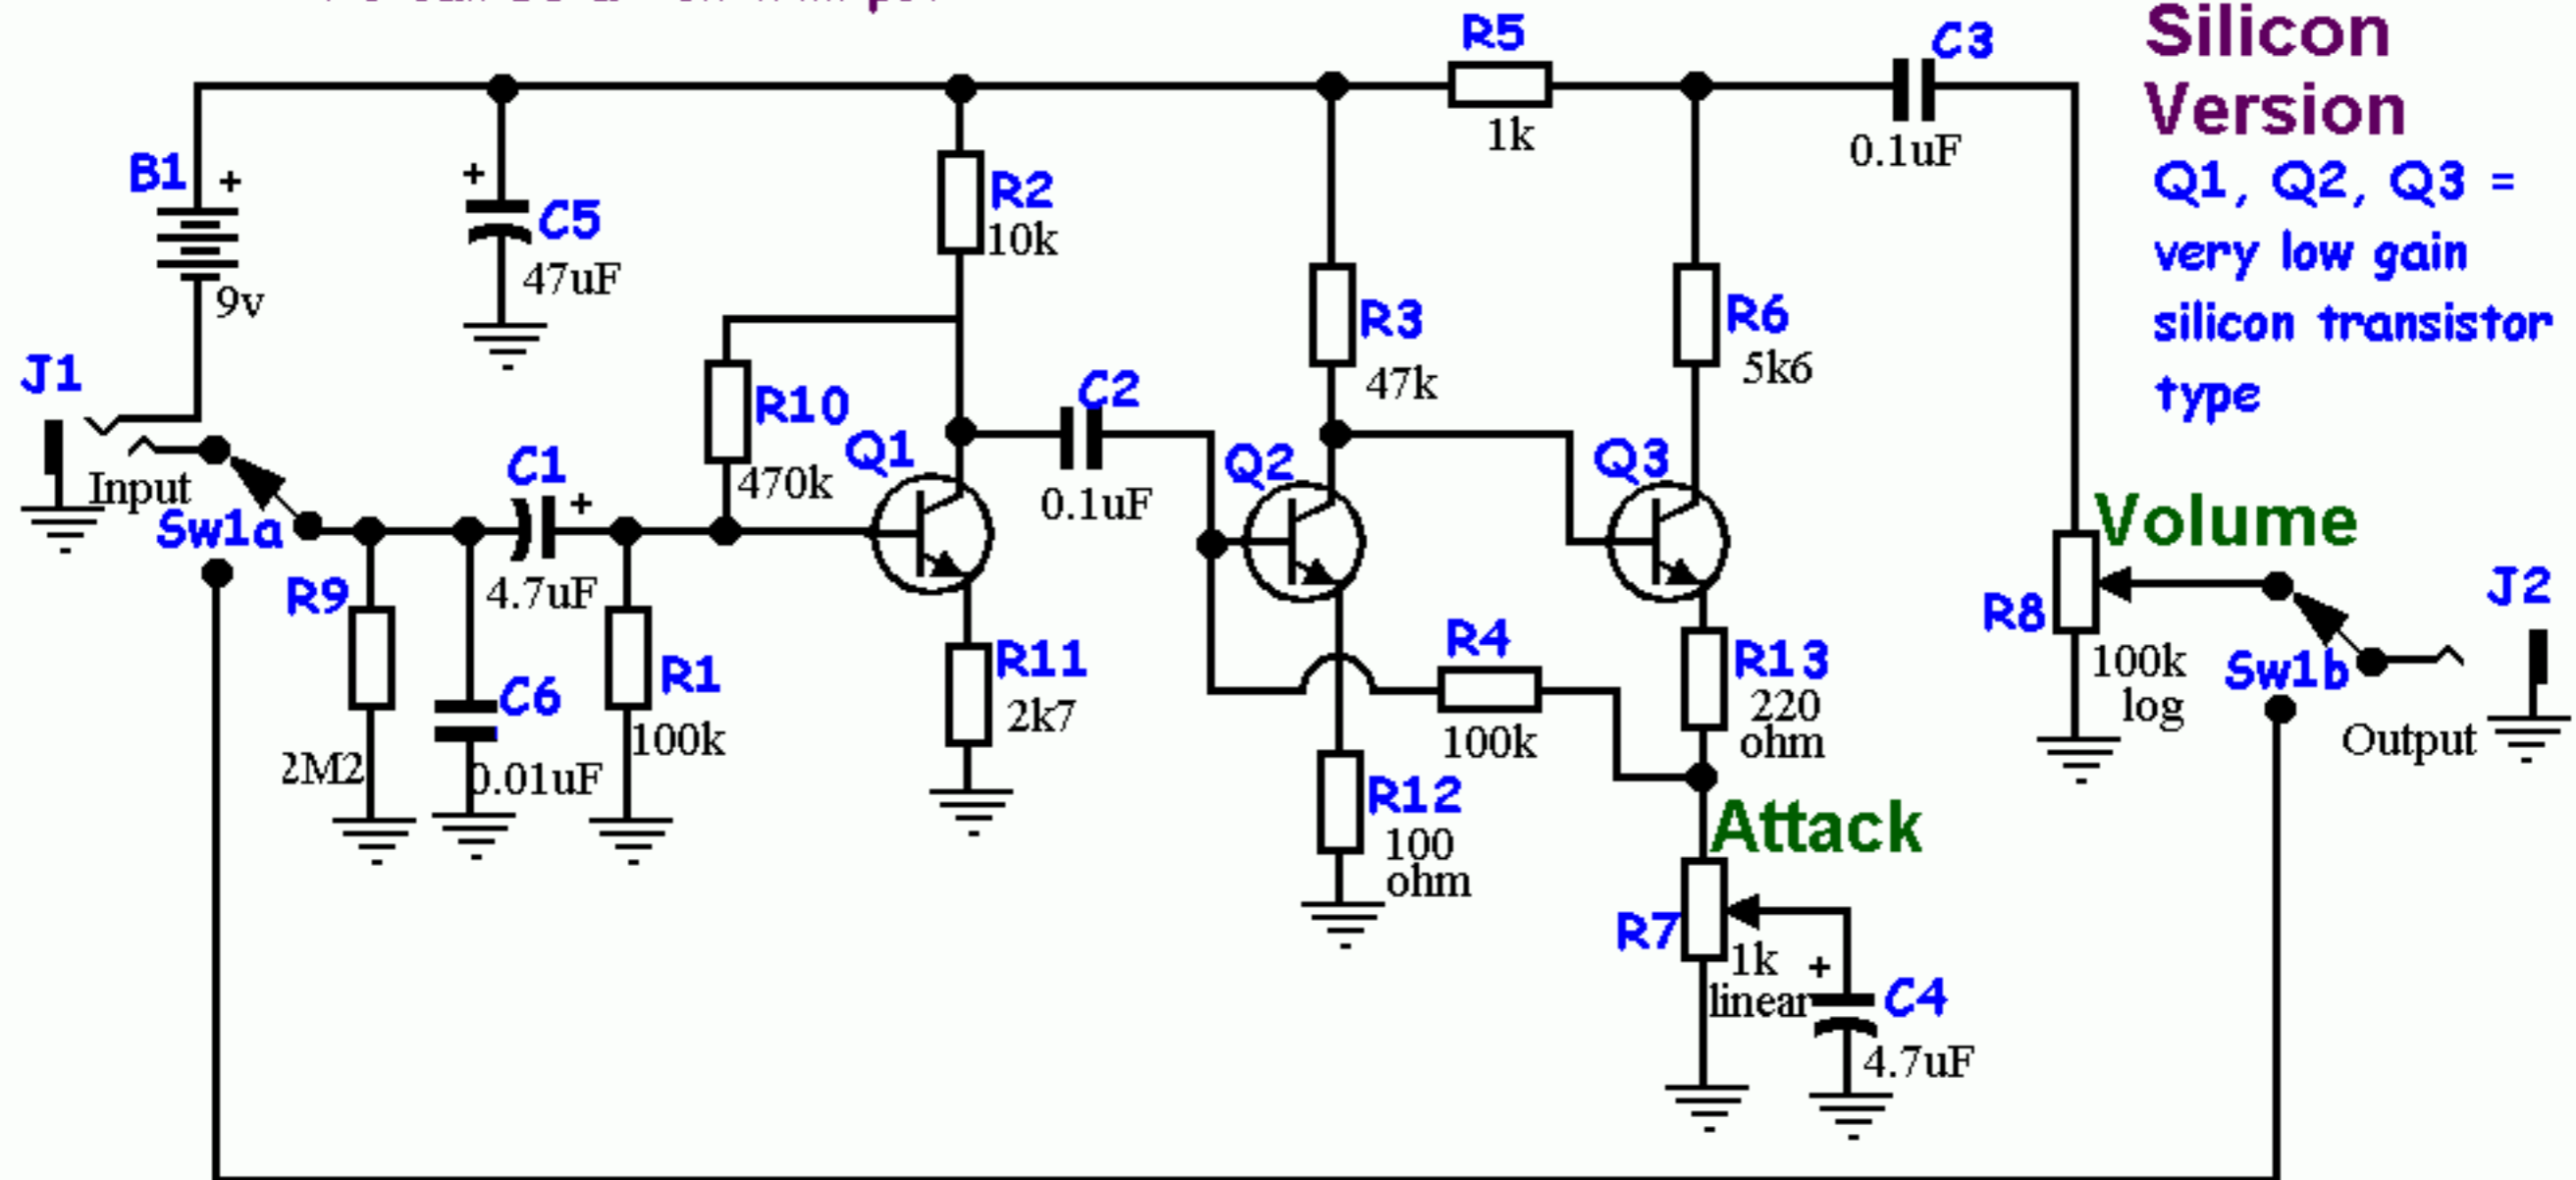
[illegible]

Silicon Version

Q1, Q2, Q3 = very low gain silicon transistor type

R5
1k
C3
0.1uF
B1
+
9v
+
C5
47uF
R2
10k
R3
47k
R6
5k6
J1
Input
Sw1a
R10
470k
Q1
C2
0.1uF
Q2
Q3
C1
+
4.7uF
R9
2M2
C6
0.01uF
R1
100k
R11
2k7
R4
100k
R12
100 ohm
R13
220 ohm
Attack
R7
1k linear
+
C4
4.7uF
Volume
R8
100k log
Sw1b
J2
Output